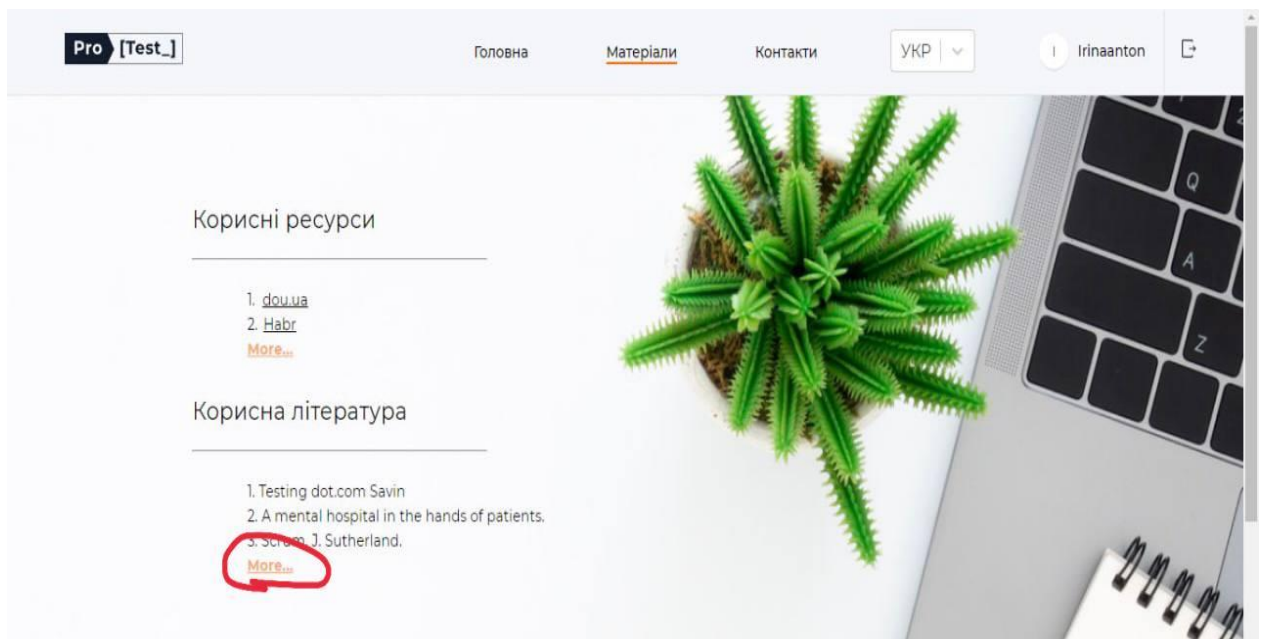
Pro [Test_]

Головна Матеріали Контакти УКР I Irinaanton

Корисні ресурси

1. dou.ua
2. Habr
More...

Корисна література

1. Testing dot.com Savin
2. A mental hospital in the hands of patients.
3. Scrum. J. Sutherland.
More...